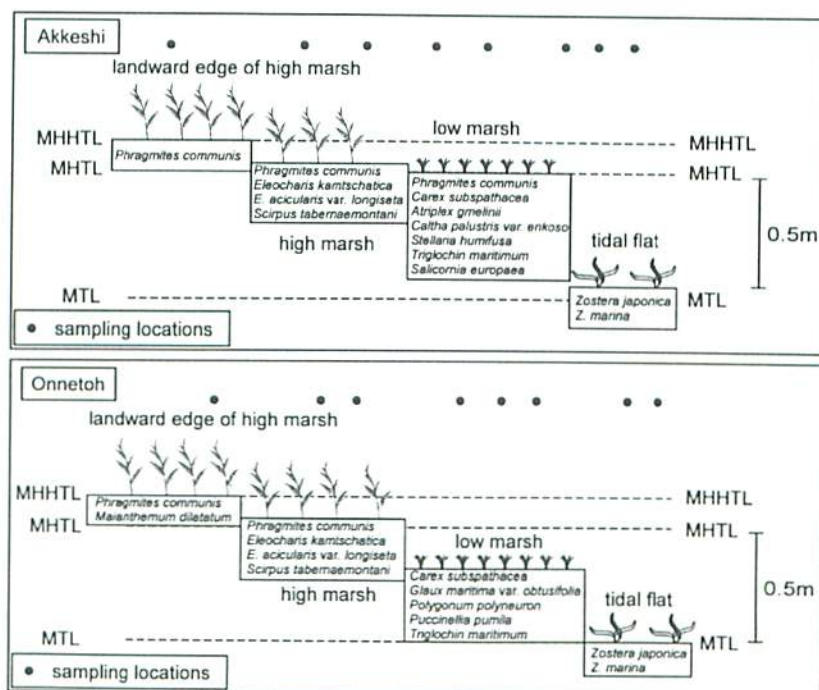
Akkeshi

landward edge of high marsh

MHHTL
MHTL

Phragmites communis

low marsh

MHHTL
MHTL

Phragmites communis
Eleocharis kamtschatica
E. acicularis var. longiseta
Scirpus tabernaemontani

high marsh

Phragmites communis
Carex subspathacea
Atriplex gmelinii
Caltha palustris var. enkoso
Stellaria humifusa
Triglochin maritimum
Salicornia europaea

tidal flat

0.5m

MTL

Zostera japonica
Z. marina

MTL

• sampling locations

Onnetoh

landward edge of high marsh

MHHTL
MHTL

Phragmites communis
Maianthemum dilatatum

Phragmites communis
Eleocharis kamtschatica
E. acicularis var. longiseta
Scirpus tabernaemontani

low marsh

MHHTL
MHTL

high marsh

Carex subspathacea
Glaux maritima var. obtusifolia
Polygonum polyneuron
Puccinellia pumila
Triglochin maritimum

tidal flat

0.5m

MTL

Zostera japonica
Z. marina

MTL

• sampling locations